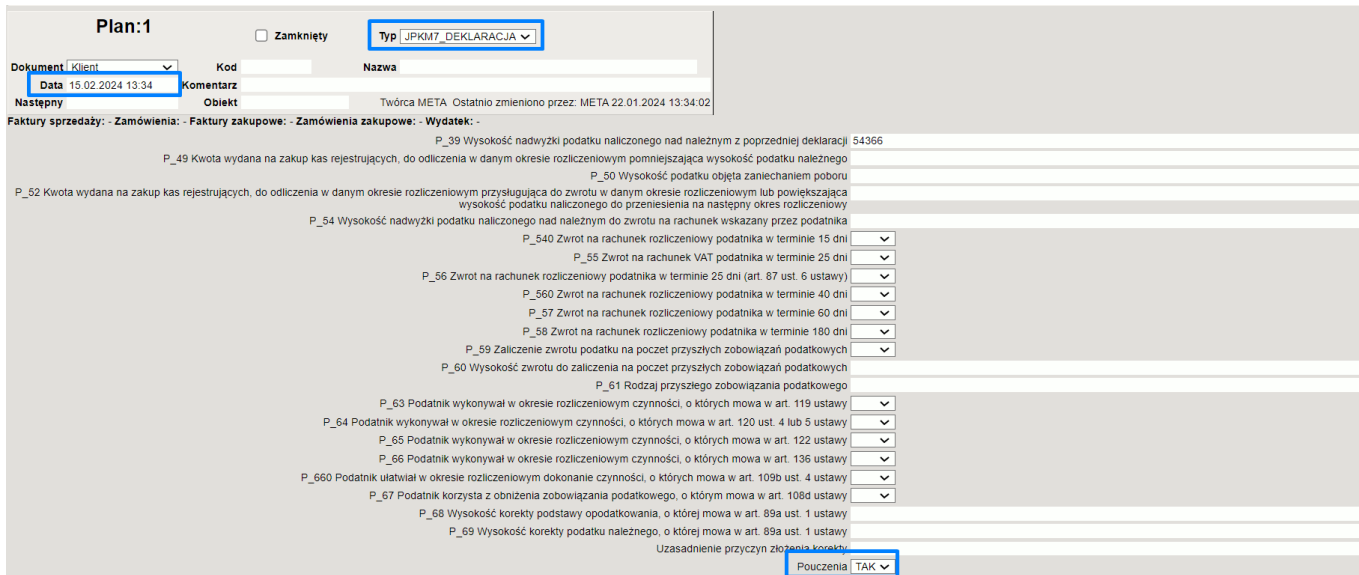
Plan:1

Zamknięty

Typ JPKM7_DEKLARACJA

Dokument Klient
Kod
Nazwa
Data 15.02.2024 13:34
Komentarz
Następny
Obiekt
Twórca META Ostatnio zmieniono przez: META 22.01.2024 13:34:02

Faktury sprzedaży: - Zamówienia: - Faktury zakupowe: - Zamówienia zakupowe: - Wydatek: -

P_39 Wysokość nadwyżki podatku naliczonego nad należnym z poprzedniej deklaracji 54366

P_49 Kwota wydana na zakup kas rejestrujących, do odliczenia w danym okresie rozliczeniowym pomniejszająca wysokość podatku należnego

P_50 Wysokość podatku objęta zaniechaniem poboru

P_52 Kwota wydana na zakup kas rejestrujących, do odliczenia w danym okresie rozliczeniowym przysługująca do zwrotu w danym okresie rozliczeniowym lub powiększająca wysokość podatku naliczonego do przeniesienia na następny okres rozliczeniowy

P_54 Wysokość nadwyżki podatku naliczonego nad należnym do zwrotu na rachunek wskazany przez podatnika

P_540 Zwrot na rachunek rozliczeniowy podatnika w terminie 15 dni

P_55 Zwrot na rachunek VAT podatnika w terminie 25 dni

P_56 Zwrot na rachunek rozliczeniowy podatnika w terminie 25 dni (art. 87 ust. 6 ustawy)

P_560 Zwrot na rachunek rozliczeniowy podatnika w terminie 40 dni

P_57 Zwrot na rachunek rozliczeniowy podatnika w terminie 60 dni

P_58 Zwrot na rachunek rozliczeniowy podatnika w terminie 180 dni

P_59 Zaliczenie zwrotu podatku na poczet przyszłych zobowiązań podatkowych

P_60 Wysokość zwrotu do zaliczenia na poczet przyszłych zobowiązań podatkowych

P_61 Rodzaj przyszłego zobowiązania podatkowego

P_63 Podatnik wykonywał w okresie rozliczeniowym czynności, o których mowa w art. 119 ustawy

P_64 Podatnik wykonywał w okresie rozliczeniowym czynności, o których mowa w art. 120 ust. 4 lub 5 ustawy

P_65 Podatnik wykonywał w okresie rozliczeniowym czynności, o których mowa w art. 122 ustawy

P_66 Podatnik wykonywał w okresie rozliczeniowym czynności, o których mowa w art. 136 ustawy

P_660 Podatnik ułatwiał w okresie rozliczeniowym dokonanie czynności, o których mowa w art. 109b ust. 4 ustawy

P_67 Podatnik korzysta z obniżenia zobowiązania podatkowego, o którym mowa w art. 108d ustawy

P_68 Wysokość korekty podstawy opodatkowania, o której mowa w art. 89a ust. 1 ustawy

P_69 Wysokość korekty podatku należnego, o której mowa w art. 89a ust. 1 ustawy

Uzasadnienie przyczyn złożenia korekty

Pouczenia TAK